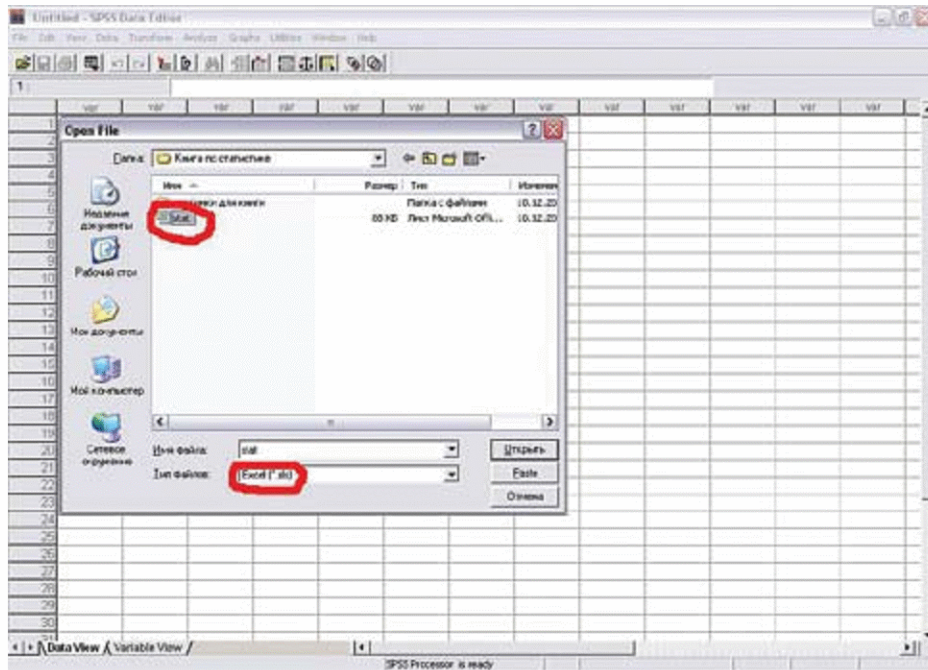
Untitled - SPSS Data Editor

File Edit View Data Transform Analyze Graphs Utilities Window Help

1 :

var var var var var var var var var var var var var

1
2
3
4
5
6
7
8
9
10
11
12
13
14
15
16
17
18
19
20
21
22
23
24
25
26
27
28
29
30

Open File

Папка: Книга по статистике

Имя | Размер | Тип | Изменен

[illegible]ки для книги | | Папка с файлами | 10.12.20
stat | 80 KB | Лист Microsoft Offi... | 10.12.20

Недавние документы

Рабочий стол

Мои документы

Мой компьютер

Сетевое окружение

Имя файла: stat

Тип файлов: Excel (*.xls)

Открыть

Paste

Отмена

Data View / Variable View /

SPSS Processor is ready